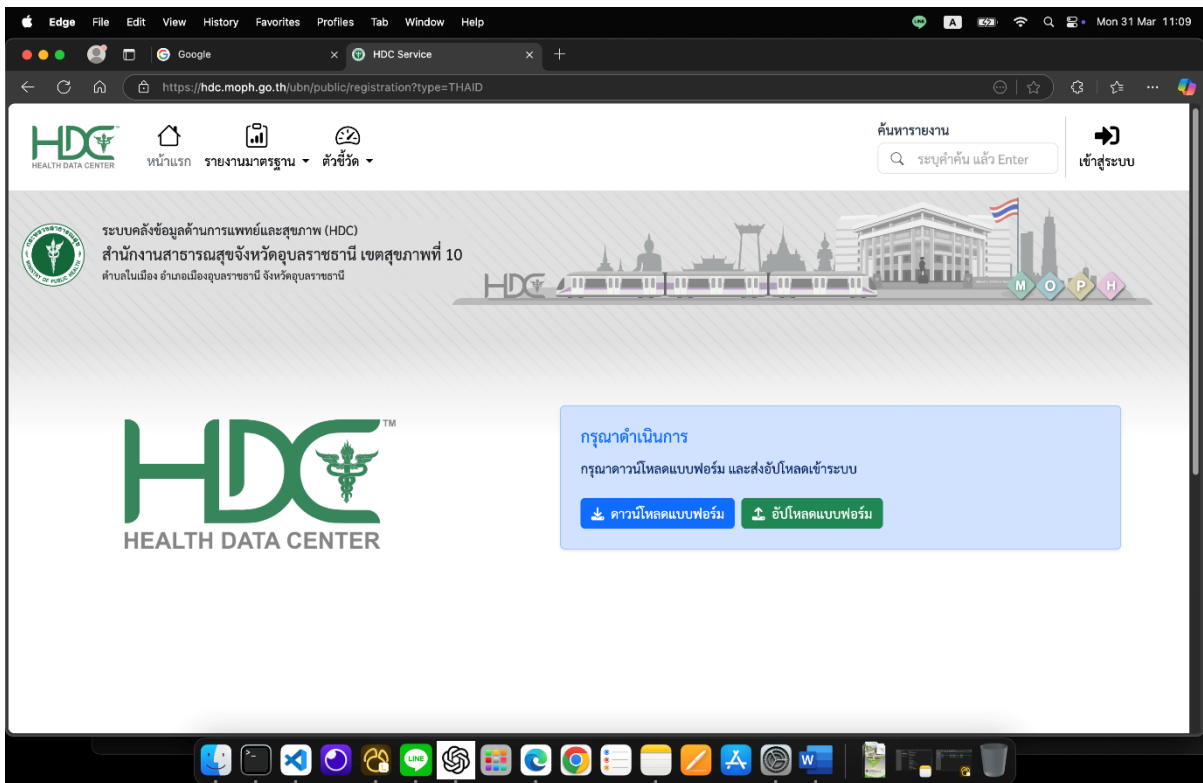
Edge File Edit View History Favorites Profiles Tab Window Help

Mon 31 Mar 11:09

Google

HDC Service

https://hdc.moph.go.th/ubn/public/registration?type=THAID

HDC HEALTH DATA CENTER

หน้าแรก

รายงานมาตรฐาน

ตัวชี้วัด

ค้นหารายงาน

ระบุคำค้น แล้ว Enter

เข้าสู่ระบบ

ระบบคลังข้อมูลด้านการแพทย์และสุขภาพ (HDC)

สำนักงานสาธารณสุขจังหวัดอุบลราชธานี เขตสุขภาพที่ 10

ตำบลในเมือง อำเภอเมืองอุบลราชธานี จังหวัดอุบลราชธานี

HDC

M O P H

HDC™

HEALTH DATA CENTER

กรุณาดำเนินการ

กรุณาดาวน์โหลดแบบฟอร์ม และส่งอัปโหลดเข้าระบบ

ดาวน์โหลดแบบฟอร์ม

อัปโหลดแบบฟอร์ม